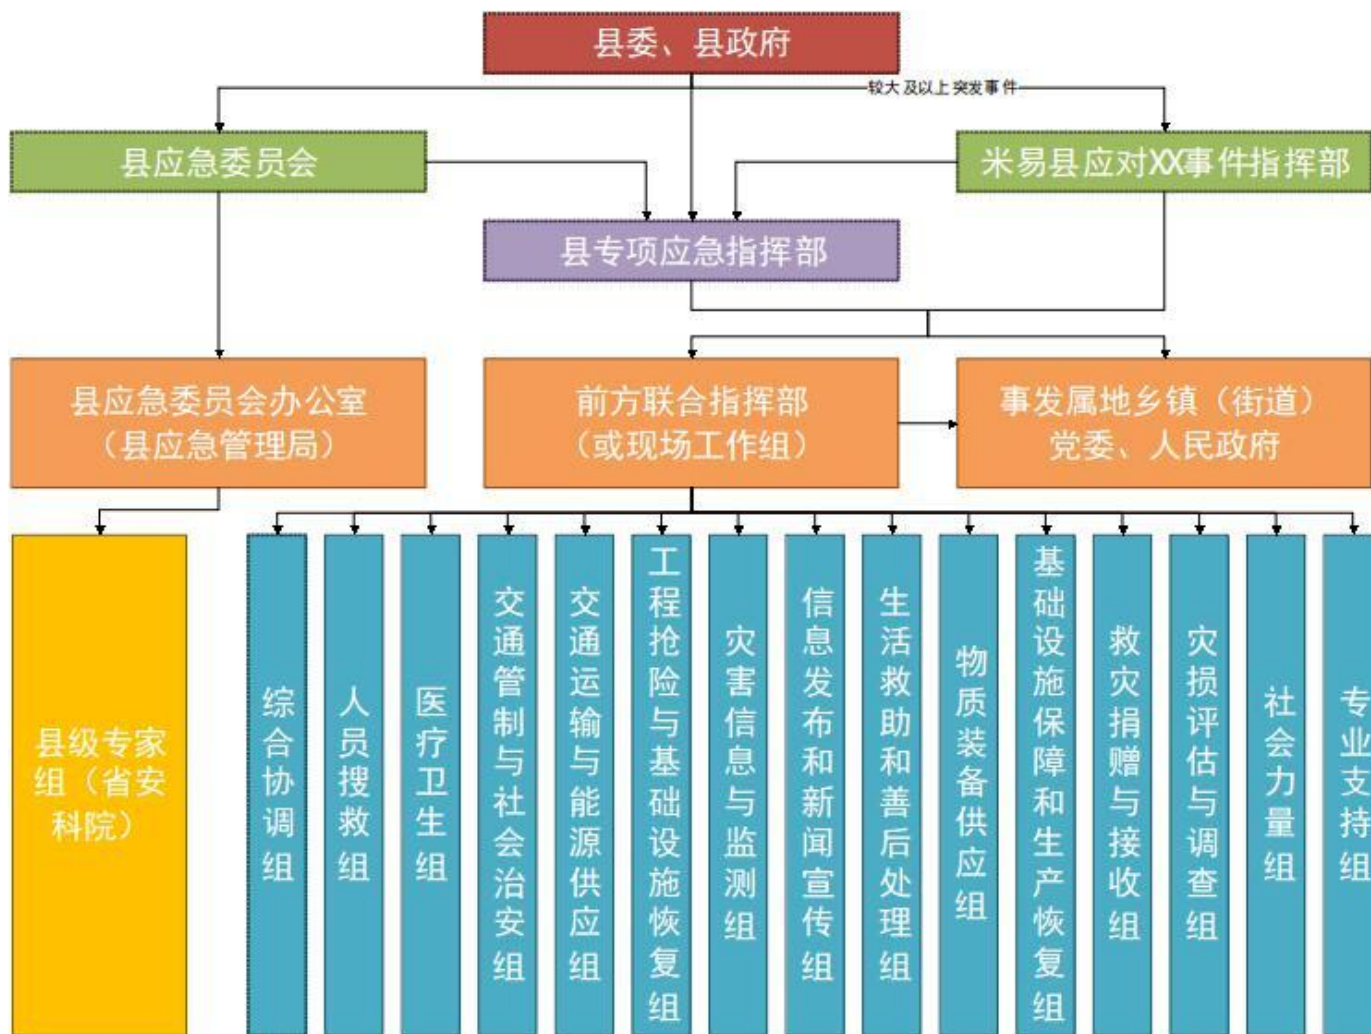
县委、县政府

较大及以上突发事件

县应急委员会

米易县应对XX事件指挥部

县专项应急指挥部

县应急委员会办公室
（县应急管理局）

前方联合指挥部
（或现场工作组）

事发属地乡镇（街道）
党委、人民政府

县级专家组（省安科院）

综合协调组

人员搜救组

医疗卫生组

交通管制与社会治安组

交通运输与能源供应组

工程抢险与基础设施恢复组

灾害信息与监测组

信息发布和新闻宣传组

生活救助和善后处理组

物质装备供应组

基础设施保障和生产恢复组

救灾捐赠与接收组

灾损评估与调查组

社会力量组

专业支持组